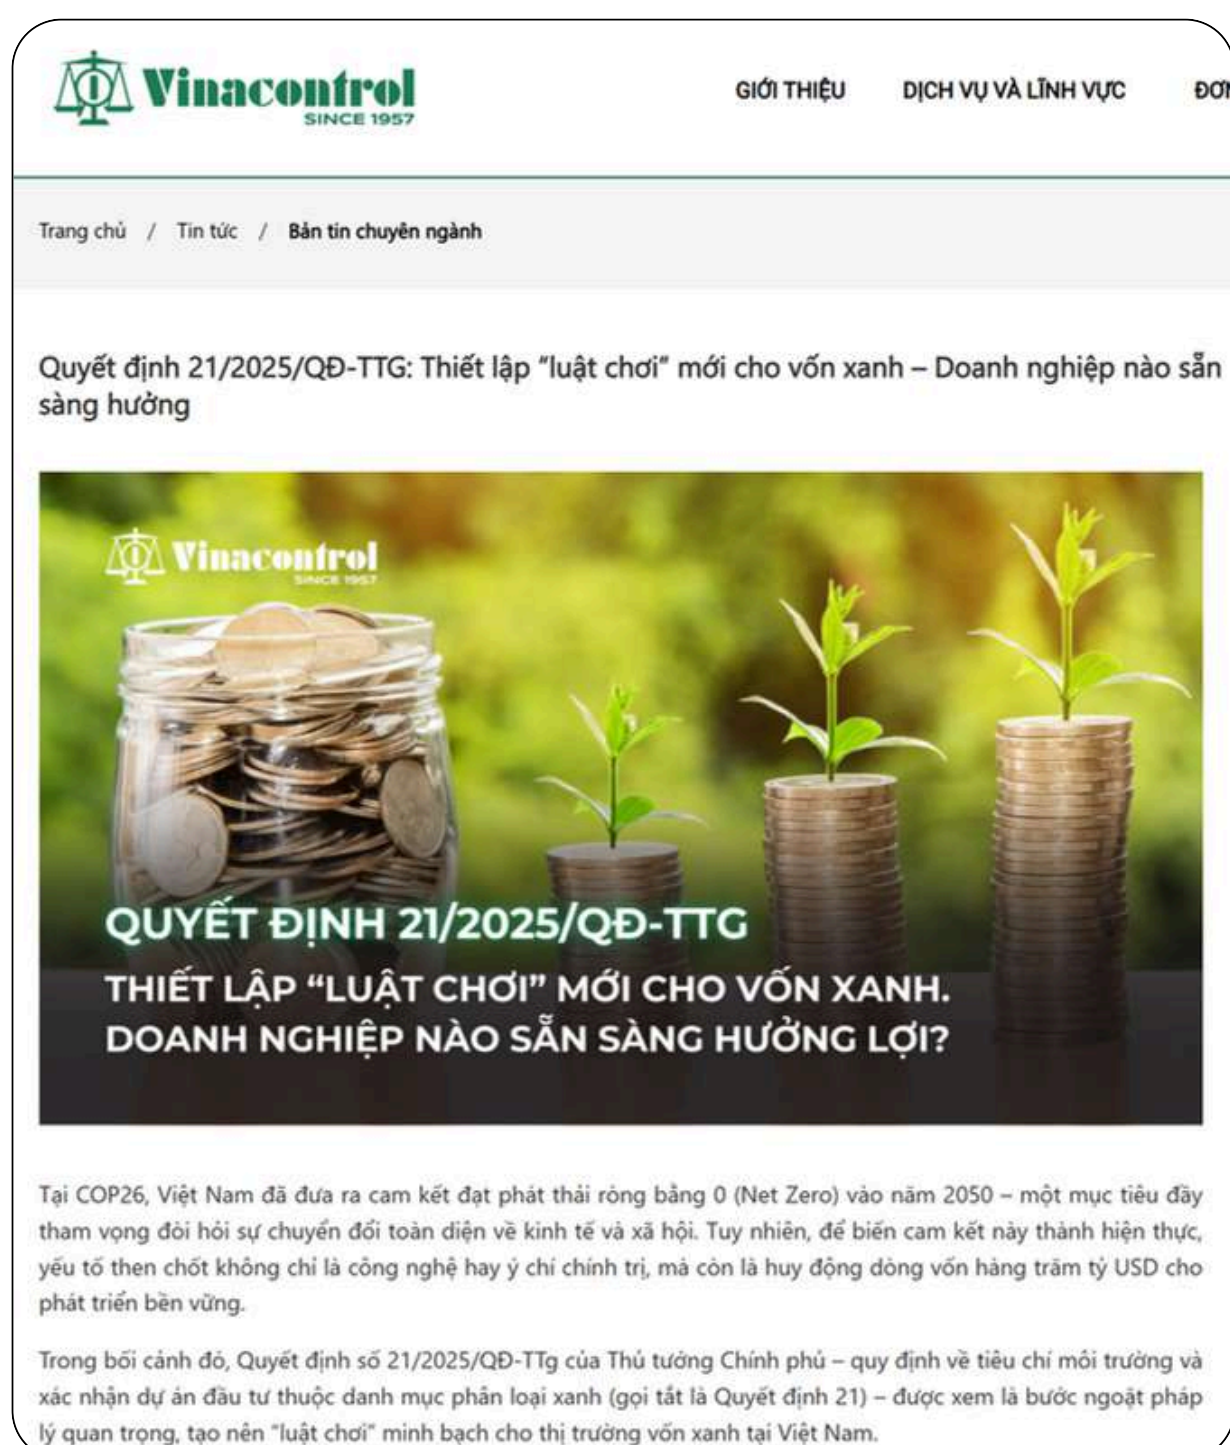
Vinacontrol
SINCE 1957

GIỚI THIỆU DỊCH VỤ VÀ LĨNH VỰC ĐƠ

Trang chủ / Tin tức / Bản tin chuyên ngành

Quyết định 21/2025/QĐ-TTG: Thiết lập "luật chơi" mới cho vốn xanh – Doanh nghiệp nào sẵn sàng hưởng

Vinacontrol
SINCE 1957

QUYẾT ĐỊNH 21/2025/QĐ-TTG
THIẾT LẬP "LUẬT CHƠI" MỚI CHO VỐN XANH. DOANH NGHIỆP NÀO SẴN SÀNG HƯỞNG LỢI?

Tại COP26, Việt Nam đã đưa ra cam kết đạt phát thải ròng bằng 0 (Net Zero) vào năm 2050 – một mục tiêu đầy tham vọng đòi hỏi sự chuyển đổi toàn diện về kinh tế và xã hội. Tuy nhiên, để biến cam kết này thành hiện thực, yếu tố then chốt không chỉ là công nghệ hay ý chí chính trị, mà còn là huy động dòng vốn hàng trăm tỷ USD cho phát triển bền vững.

Trong bối cảnh đó, Quyết định số 21/2025/QĐ-TTg của Thủ tướng Chính phủ – quy định về tiêu chí môi trường và xác nhận dự án đầu tư thuộc danh mục phân loại xanh (gọi tắt là Quyết định 21) – được xem là bước ngoặt pháp lý quan trọng, tạo nên "luật chơi" minh bạch cho thị trường vốn xanh tại Việt Nam.